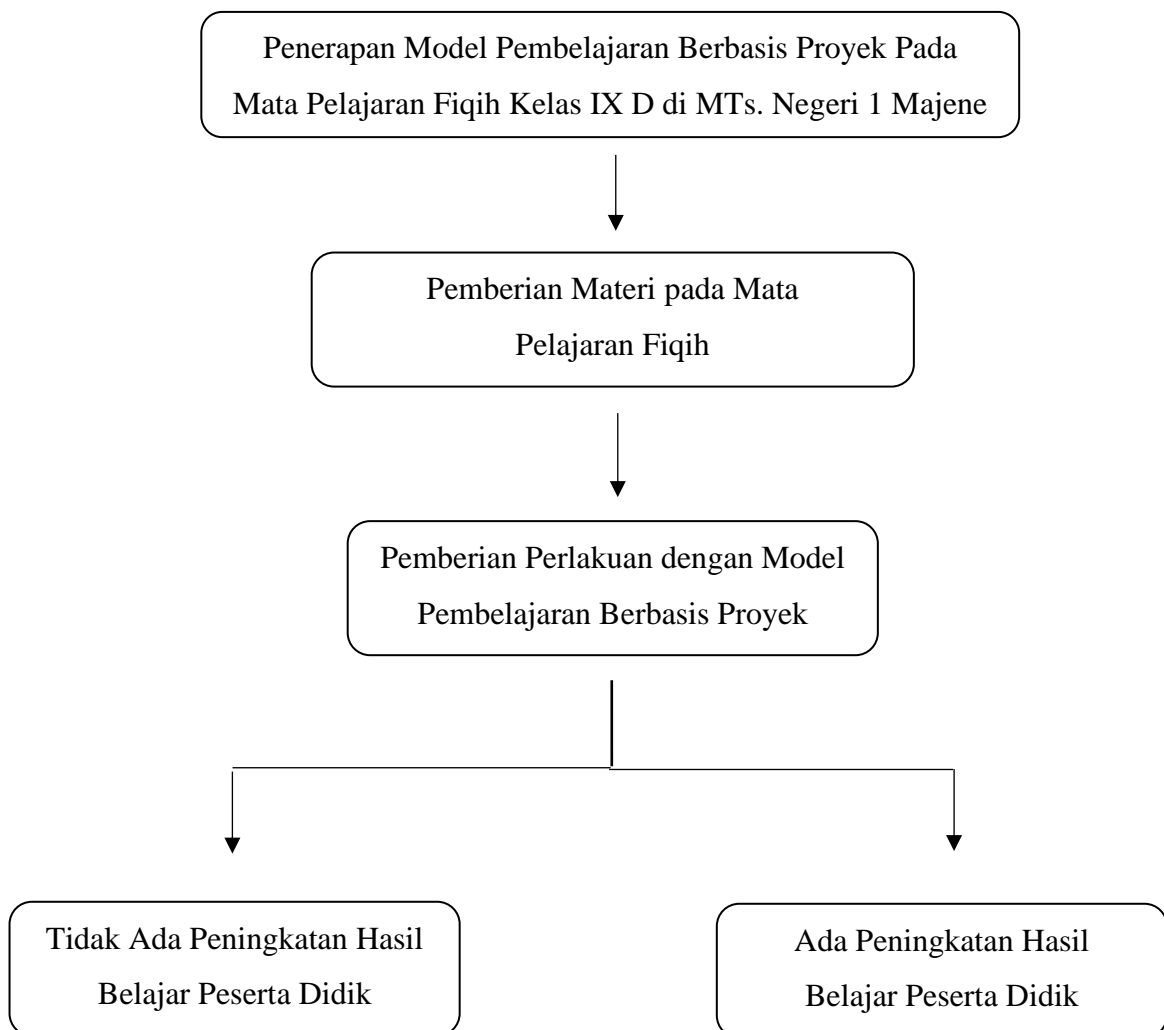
Penerapan Model Pembelajaran Berbasis Proyek Pada Mata Pelajaran Fiqih Kelas IX D di MTs. Negeri 1 Majene

Pemberian Materi pada Mata Pelajaran Fiqih

Pemberian Perlakuan dengan Model Pembelajaran Berbasis Proyek

Tidak Ada Peningkatan Hasil Belajar Peserta Didik

Ada Peningkatan Hasil Belajar Peserta Didik